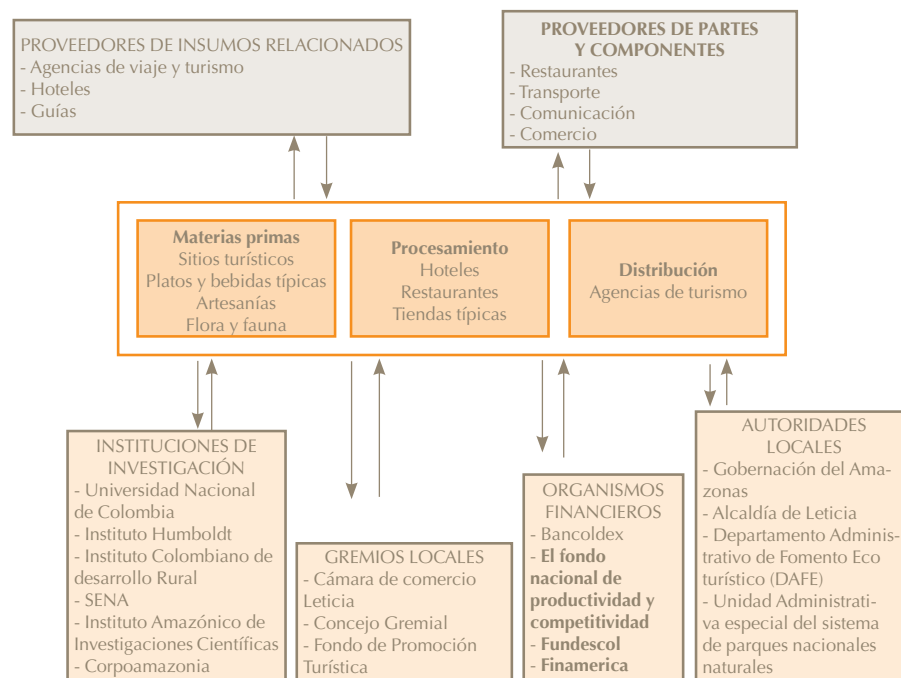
PROVEEDORES DE INSUMOS RELACIONADOS
- Agencias de viaje y turismo
- Hoteles
- Guías

PROVEEDORES DE PARTES Y COMPONENTES
- Restaurantes
- Transporte
- Comunicación
- Comercio

Materias primas
Sitios turísticos
Platos y bebidas típicas
Artesanías
Flora y fauna

Procesamiento
Hoteles
Restaurantes
Tiendas típicas

Distribución
Agencias de turismo

INSTITUCIONES DE INVESTIGACIÓN
- Universidad Nacional de Colombia
- Instituto Humboldt
- Instituto Colombiano de desarrollo Rural
- SENA
- Instituto Amazónico de Investigaciones Científicas
- Corpoamazonia

GREMIOS LOCALES
- Cámara de comercio Leticia
- Concejo Gremial
- Fondo de Promoción Turística

ORGANISMOS FINANCIEROS
- Bancoldex
- El fondo nacional de productividad y competitividad
- Fundescol
- Finamerica

AUTORIDADES LOCALES
- Gobernación del Amazonas
- Alcaldía de Leticia
- Departamento Administrativo de Fomento Eco turístico (DAFE)
- Unidad Administrativa especial del sistema de parques nacionales naturales